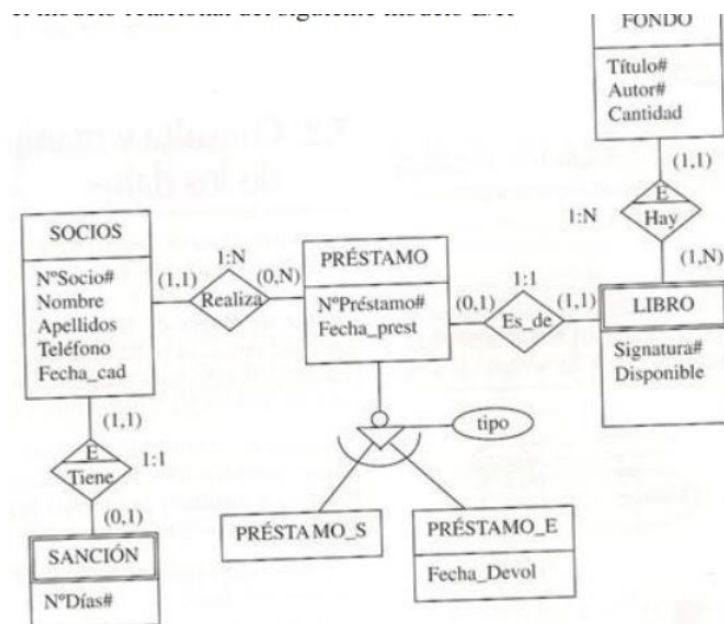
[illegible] modelo relacional del siguiente modelo E/R

FONDO
Título#
Autor#
Cantidad

(1,1)
E
Hay
1:N
(1,N)

SOCIOS
NºSocio#
Nombre
Apellidos
Teléfono
Fecha_cad

(1,1)
1:N
Realiza
(0,N)

PRÉSTAMO
NºPréstamo#
Fecha_prest

(0,1)
1:1
Es_de
(1,1)

LIBRO
Signatura#
Disponible

(1,1)
E
Tiene
1:1
(0,1)

tipo

SANCIÓN
NºDías#

PRÉSTAMO_S

PRÉSTAMO_E
Fecha_Devol